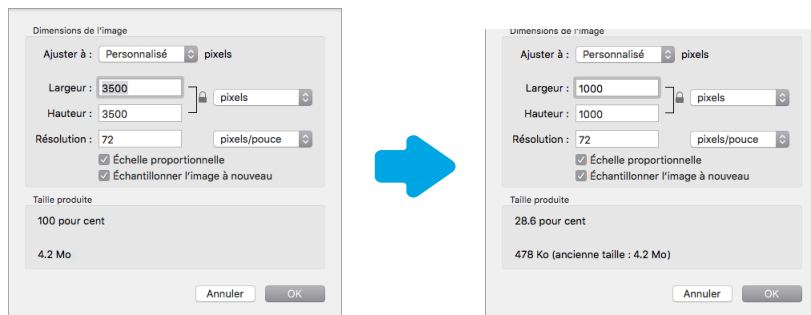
Dimensions de l'image

Ajuster à : Personnalisé pixels

Largeur : 3500

Hauteur : 3500

pixels

Résolution : 72

pixels/pouce

Échelle proportionnelle

Échantillonner l'image à nouveau

Taille produite

100 pour cent

4.2 Mo

Annuler

OK

Dimensions de l'image

Ajuster à : Personnalisé pixels

Largeur : 1000

Hauteur : 1000

pixels

Résolution : 72

pixels/pouce

Échelle proportionnelle

Échantillonner l'image à nouveau

Taille produite

28.6 pour cent

478 Ko (ancienne taille : 4.2 Mo)

Annuler

OK